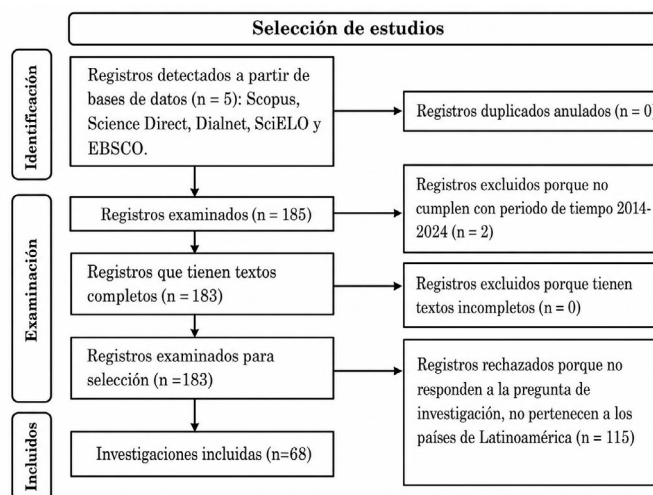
Selección de estudios

Identificación

Registros detectados a partir de bases de datos (n = 5): Scopus, Science Direct, Dialnet, SciELO y EBSCO.

Registros duplicados anulados (n = 0

Examinación

Registros examinados (n = 185)

Registros excluidos porque no cumplen con periodo de tiempo 2014-2024 (n = 2)

Registros que tienen textos completos (n = 183)

Registros excluidos porque tienen textos incompletos (n = 0)

Registros examinados para selección (n =183)

Registros rechazados porque no responden a la pregunta de investigación, no pertenecen a los países de Latinoamérica (n = 115)

Incluidos

Investigaciones incluidas (n=68)